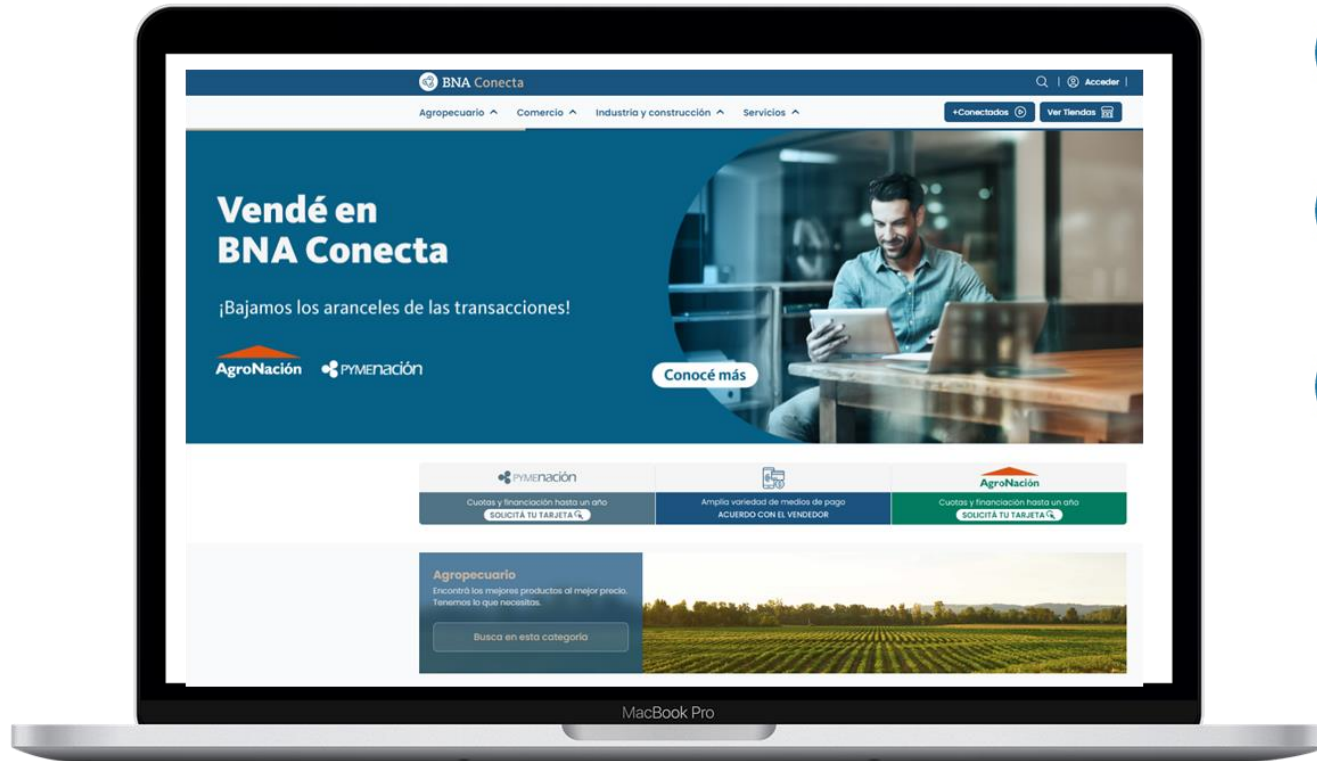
BNA Conecta

Acceder

Agropecuario Comercio Industria y construcción Servicios

+Conectados

Ver Tiendas

Vendé en BNA Conecta

¡Bajamos los aranceles de las transacciones!

AgroNación PYMEnación

Conocé más

PYMEnación

Cuotas y financiación hasta un año

SOLICITÁ TU TARJETA

Amplia variedad de medios de pago

ACUERDO CON EL VENDEDOR

AgroNación

Cuotas y financiación hasta un año

SOLICITÁ TU TARJETA

Agropecuario

Encontrá los mejores productos al mejor precio. Tenemos lo que necesitas.

Busca en esta categoría

MacBook Pro